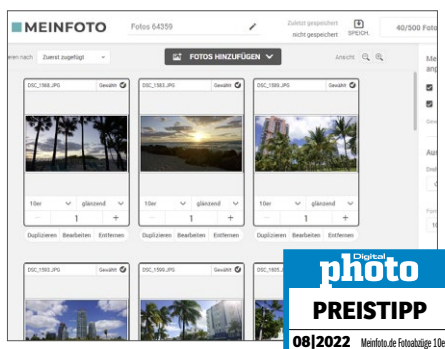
MEINFOTO

Fotos 64359

Zuletzt gespeichert nicht gespeichert

SPEICH.

40/500 Fot

eren nach Zuerst zugefügt

FOTOS HINZUFÜGEN

Ansicht

Me anp

DSC_1588.JPG Gewählt

DSC_1583.JPG Gewählt

DSC_1585.JPG Gewählt

10er glänzend

10er glänzend

10er glänzend

1

1

1

Duplizieren Bearbeiten Entfernen

Duplizieren Bearbeiten Entfernen

Duplizieren Bearbeiten Entfernen

Au

DSC_1593.JPG Gewählt

DSC_1590.JPG Gewählt

DSC_1605.J

Digital photo

PREISTIPP

08|2022 Meinfoto.de Fotoabzüge 10e